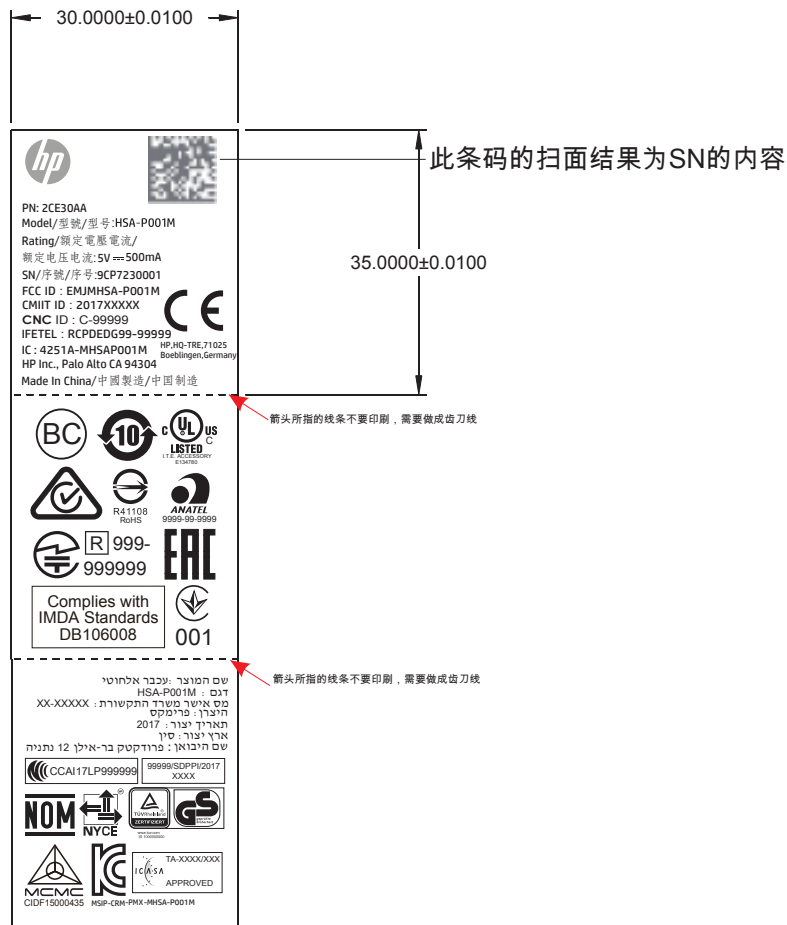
30.0000±0.0100

此条码的扫面结果为SN的内容

35.0000±0.0100

PN: 2CE30AA
Model/型號/型号:HSA-P001M
Rating/額定電壓電流/
额定电压电流:5V ⎓ 500mA
SN/序號/序号:9CP7230001
FCC ID : EMJMHSA-P001M
CMIIT ID : 2017XXXXX
CNC ID : C-99999
IFETEL : RCPDEDG99-99999
IC : 4251A-MHSAP001M
HP,HQ-TRE,71025 Boeblingen,Germany
HP Inc., Palo Alto CA 94304
Made In China/中國製造/中国制造

箭头所指的线条不要印刷，需要做成齿刀线

BC
10
c UL us C LISTED I.T.E. ACCESSORY E134780
R41108 RoHS
ANATEL 9999-99-9999
R 999-999999
EAC
Complies with IMDA Standards DB106008
001

箭头所指的线条不要印刷，需要做成齿刀线

שם המוצר: עכבר אלחוטי
דגם : HSA-P001M
מס אישר משרד התקשורת: XX-XXXXX
היצרן : פרימקס
תאריך יצור : 2017
ארץ יצור : סין
שם היבואן : פרודקטק בר-אילן 12 נתניה
CCAI17LP999999
99999/SDPPI/2017 XXXX
NOM
NYCE
ZERTIFIZIERT
MCMC
CIDF15000435
MSIP-CRM-PMX-MHSA-P001M
TA-XXXX/XXX
ICASA
APPROVED